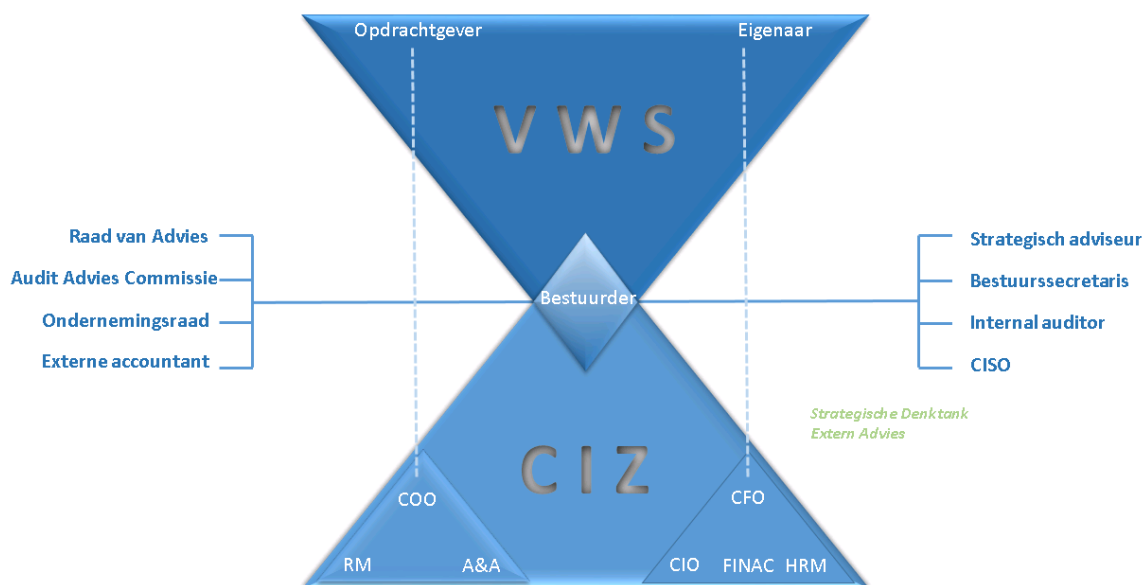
Opdrachtgever

Eigenaar

VWS

Raad van Advies

Audit Advies Commissie

Ondernemingsraad

Externe accountant

Bestuurder

Strategisch adviseur

Bestuurssecretaris

Internal auditor

CISO

Strategische Denktank
Extern Advies

CIZ

COO

RM

A&A

CFO

CIO

FINAC

HRM